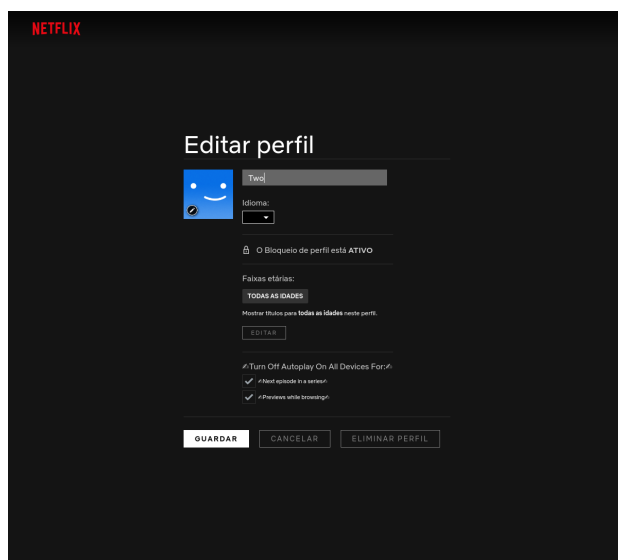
NETFLIX

Editar perfil

Two

Idioma:

O Bloqueio de perfil está ATIVO

Faixas etárias:

TODAS AS IDADES

Mostrar títulos para todas as idades neste perfil.

EDITAR

Turn Off Autoplay On All Devices For:

Next episode in a series

Previews while browsing

GUARDAR

CANCELAR

ELIMINAR PERFIL